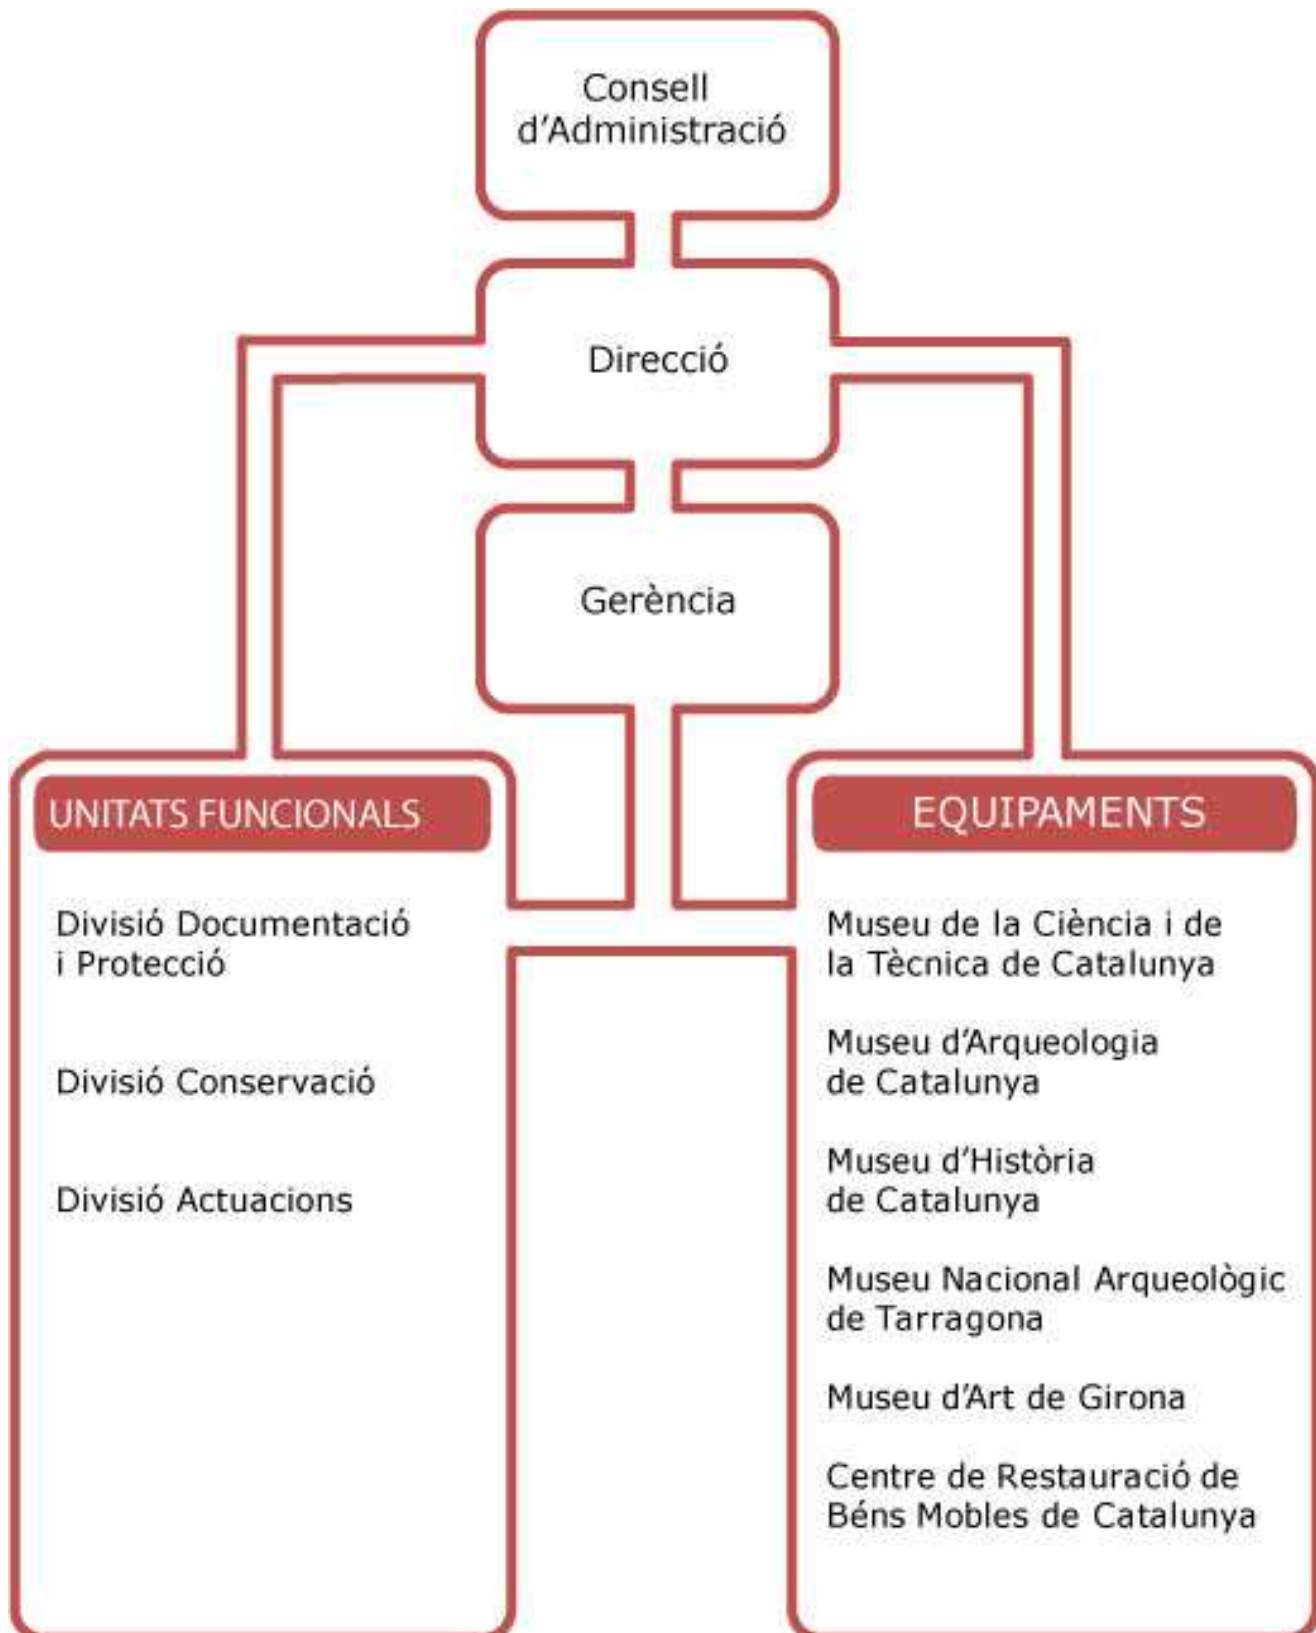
Consell d’Administració

Direcció

Gerència

UNITATS FUNCIONALS

Divisió Documentació i Protecció

Divisió Conservació

Divisió Actuacions

EQUIPAMENTS

Museu de la Ciència i de la Tècnica de Catalunya

Museu d’Arqueologia de Catalunya

Museu d’Història de Catalunya

Museu Nacional Arqueològic de Tarragona

Museu d’Art de Girona

Centre de Restauració de Béns Mobles de Catalunya